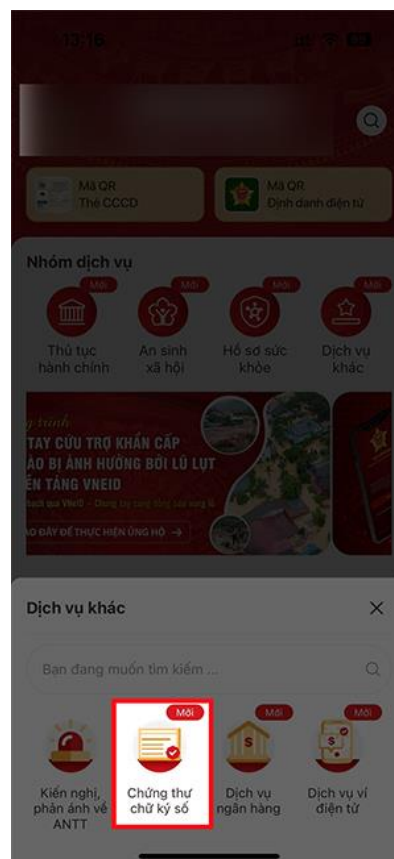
13:16

Mã QR
Thẻ CCCD

Mã QR
Định danh điện tử

Nhóm dịch vụ

Mới
Thủ tục hành chính

Mới
An sinh xã hội

Mới
Hồ sơ sức khỏe

Mới
Dịch vụ khác

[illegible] TAY CỨU TRỢ KHẨN CẤP
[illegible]ÀO BỊ ẢNH HƯỞNG BỞI LŨ LỤT
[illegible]ỀN TẢNG VNEID
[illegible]
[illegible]O ĐÂY ĐỂ THỰC HIỆN ỦNG HỘ →

Dịch vụ khác

Bạn đang muốn tìm kiếm ...

Kiến nghị, phản ánh về ANTT

Mới
Chứng thư chữ ký số

Mới
Dịch vụ ngân hàng

Mới
Dịch vụ ví điện tử